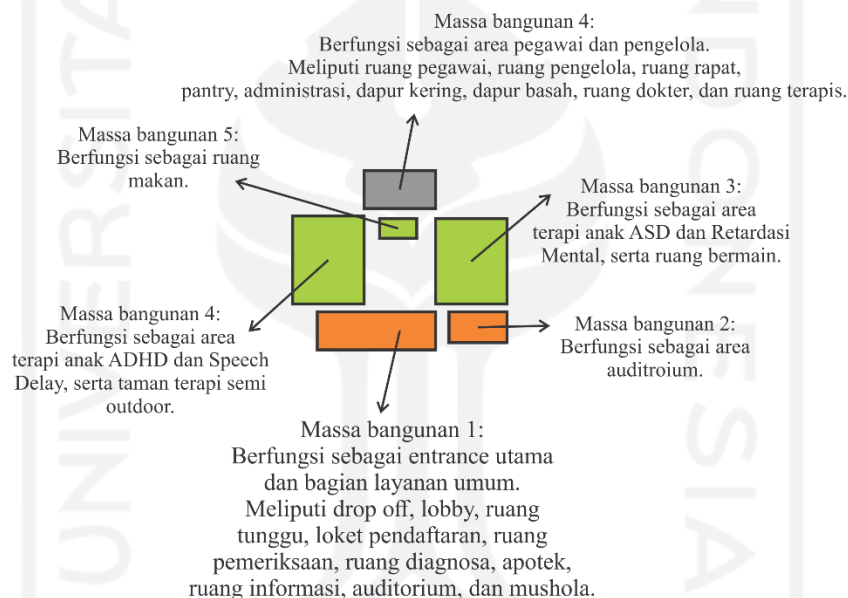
Massa bangunan 4:
Berfungsi sebagai area pegawai dan pengelola.
Meliputi ruang pegawai, ruang pengelola, ruang rapat, pantry, administrasi, dapur kering, dapur basah, ruang dokter, dan ruang terapis.

Massa bangunan 5:
Berfungsi sebagai ruang makan.

Massa bangunan 3:
Berfungsi sebagai area terapi anak ASD dan Retardasi Mental, serta ruang bermain.

Massa bangunan 4:
Berfungsi sebagai area terapi anak ADHD dan Speech Delay, serta taman terapi semi outdoor.

Massa bangunan 2:
Berfungsi sebagai area auditroium.

Massa bangunan 1:
Berfungsi sebagai entrance utama dan bagian layanan umum.
Meliputi drop off, lobby, ruang tunggu, loket pendaftaran, ruang pemeriksaan, ruang diagnosa, apotek, ruang informasi, auditorium, dan mushola.